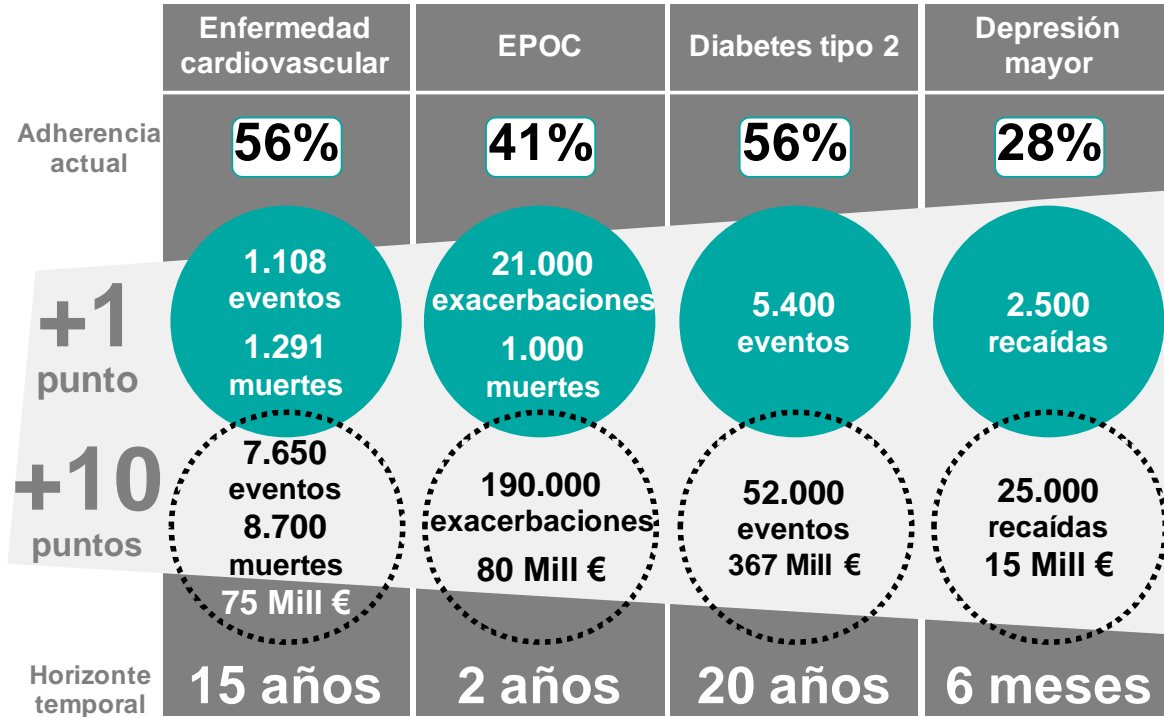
| | Enfermedad cardiovascular | EPOC | Diabetes tipo 2 | Depresión mayor |
|---|---|---|---|---|
| Adherencia actual | 56% | 41% | 56% | 28% |
| +1 punto | 1.108 eventos 1.291 muertes | 21.000 exacerbaciones 1.000 muertes | 5.400 eventos | 2.500 recaídas |
| +10 puntos | 7.650 eventos 8.700 muertes 75 Mill € | 190.000 exacerbaciones 80 Mill € | 52.000 eventos 367 Mill € | 25.000 recaídas 15 Mill € |
| Horizonte temporal | 15 años | 2 años | 20 años | 6 meses |